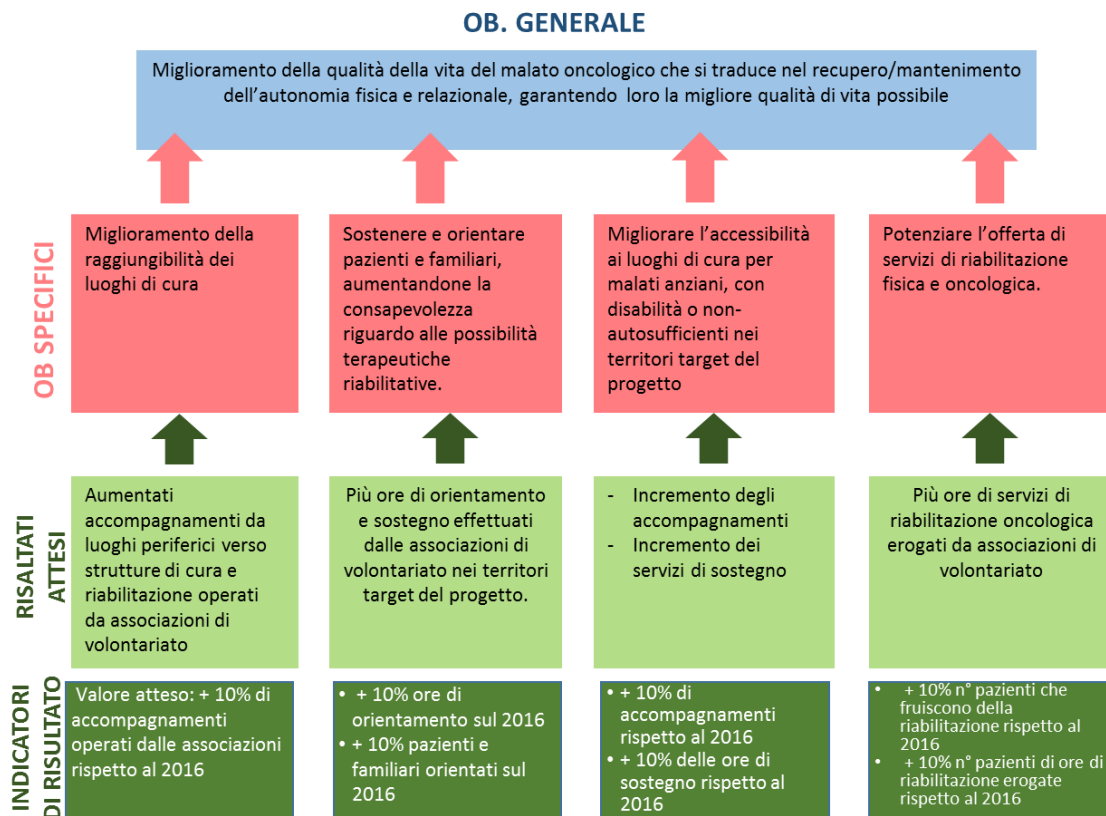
OB. GENERALE

Miglioramento della qualità della vita del malato oncologico che si traduce nel recupero/mantenimento dell'autonomia fisica e relazionale, garantendo loro la migliore qualità di vita possibile

OB SPECIFICI

Miglioramento della raggiungibilità dei luoghi di cura

Sostenere e orientare pazienti e familiari, aumentandone la consapevolezza riguardo alle possibilità terapeutiche riabilitative.

Migliorare l'accessibilità ai luoghi di cura per malati anziani, con disabilità o non-autosufficienti nei territori target del progetto

Potenziare l'offerta di servizi di riabilitazione fisica e oncologica.

RISALTATI ATTESI

Aumentati accompagnamenti da luoghi periferici verso strutture di cura e riabilitazione operati da associazioni di volontariato

Più ore di orientamento e sostegno effettuati dalle associazioni di volontariato nei territori target del progetto.

- Incremento degli accompagnamenti
- Incremento dei servizi di sostegno

Più ore di servizi di riabilitazione oncologica erogati da associazioni di volontariato

INDICATORI DI RISULTATO

Valore atteso: + 10% di accompagnamenti operati dalle associazioni rispetto al 2016

• + 10% ore di orientamento sul 2016
• + 10% pazienti e familiari orientati sul 2016

• + 10% di accompagnamenti rispetto al 2016
• + 10% delle ore di sostegno rispetto al 2016

• + 10% n° pazienti che fruiscono della riabilitazione rispetto al 2016
• + 10% n° pazienti di ore di riabilitazione erogate rispetto al 2016